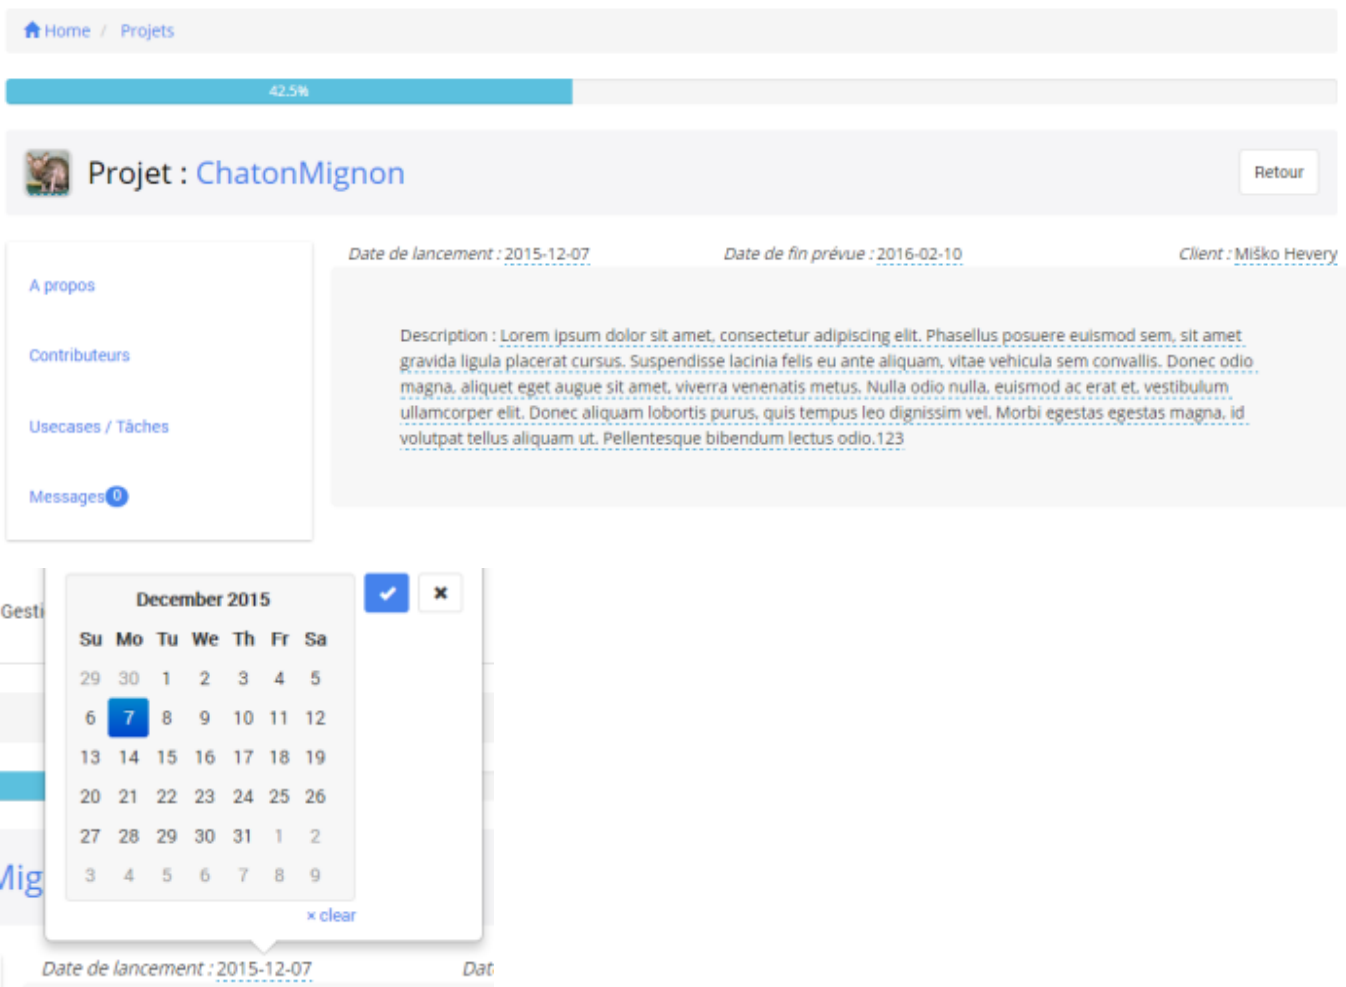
Home / Projets

42.5%

Projet : ChatonMignon

Retour

A propos

Contributeurs

Usecases / Tâches

Messages 0

Date de lancement : 2015-12-07

Date de fin prévue : 2016-02-10

Client : Miško Hevery

Description : Lorem ipsum dolor sit amet, consectetur adipiscing elit. Phasellus posuere euismod sem, sit amet gravida ligula placerat cursus. Suspendisse lacinia felis eu ante aliquam, vitae vehicula sem convallis. Donec odio magna, aliquet eget augue sit amet, viverra venenatis metus. Nulla odio nulla, euismod ac erat et, vestibulum ullamcorper elit. Donec aliquam lobortis purus, quis tempus leo dignissim vel. Morbi egestas egestas magna, id volutpat tellus aliquam ut. Pellentesque bibendum lectus odio.123

Gesti

December 2015

| Su | Mo | Tu | We | Th | Fr | Sa |
|---|---|---|---|---|---|---|
| 29 | 30 | 1 | 2 | 3 | 4 | 5 |
| 6 | 7 | 8 | 9 | 10 | 11 | 12 |
| 13 | 14 | 15 | 16 | 17 | 18 | 19 |
| 20 | 21 | 22 | 23 | 24 | 25 | 26 |
| 27 | 28 | 29 | 30 | 31 | 1 | 2 |
| 3 | 4 | 5 | 6 | 7 | 8 | 9 |

× clear

Mig

Date de lancement : 2015-12-07

Dat